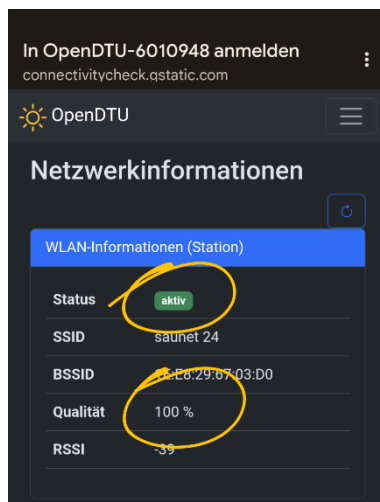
In OpenDTU-6010948 anmelden
connectivitycheck.gstatic.com

OpenDTU

Netzwerkinformationen

WLAN-Informationen (Station)

| | |
|---|---|
| Status | aktiv |
| SSID | saunet 24 |
| BSSID | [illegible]:E8:29:67:03:D0 |
| Qualität | 100 % |
| RSSI | -39 |